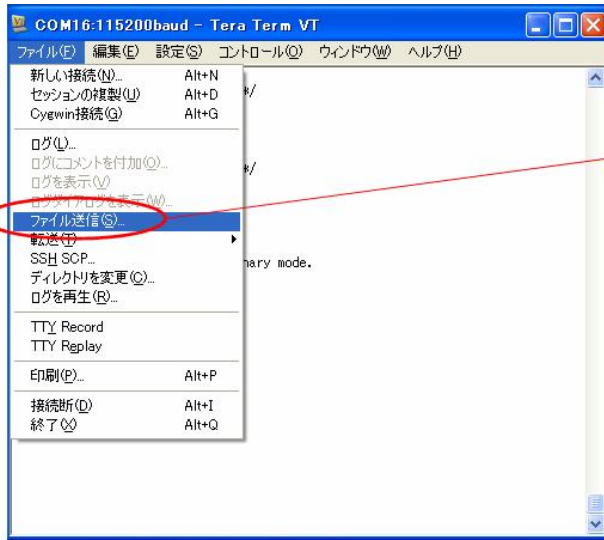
COM16:115200baud - Tera Term VT

ファイル(F) 編集(E) 設定(S) コントロール(O) ウィンドウ(W) ヘルプ(H)

新しい接続(N)... Alt+N
セッションの複製(U) Alt+D
Cygwin接続(G) Alt+G
ログ(L)...
ログにコメントを付加(O)...
ログを表示(V)
ログダイアログを表示(W)...
ファイル送信(S)...
転送(T)
SSH SCP...
ディレクトリを変更(C)...
ログを再生(R)...
TTY Record
TTY Replay
印刷(P)... Alt+P
接続断(D) Alt+I
終了(X) Alt+Q

*/

*/

nary mode.